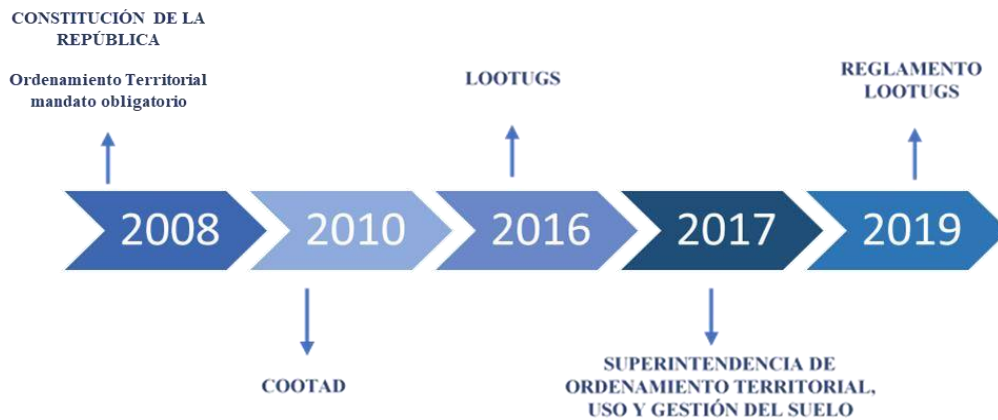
CONSTITUCIÓN DE LA REPÚBLICA

Ordenamiento Territorial mandato obligatorio

LOOTUGS

REGLAMENTO LOOTUGS

2008

2010

2016

2017

2019

COOTAD

SUPERINTENDENCIA DE ORDENAMIENTO TERRITORIAL, USO Y GESTIÓN DEL SUELO